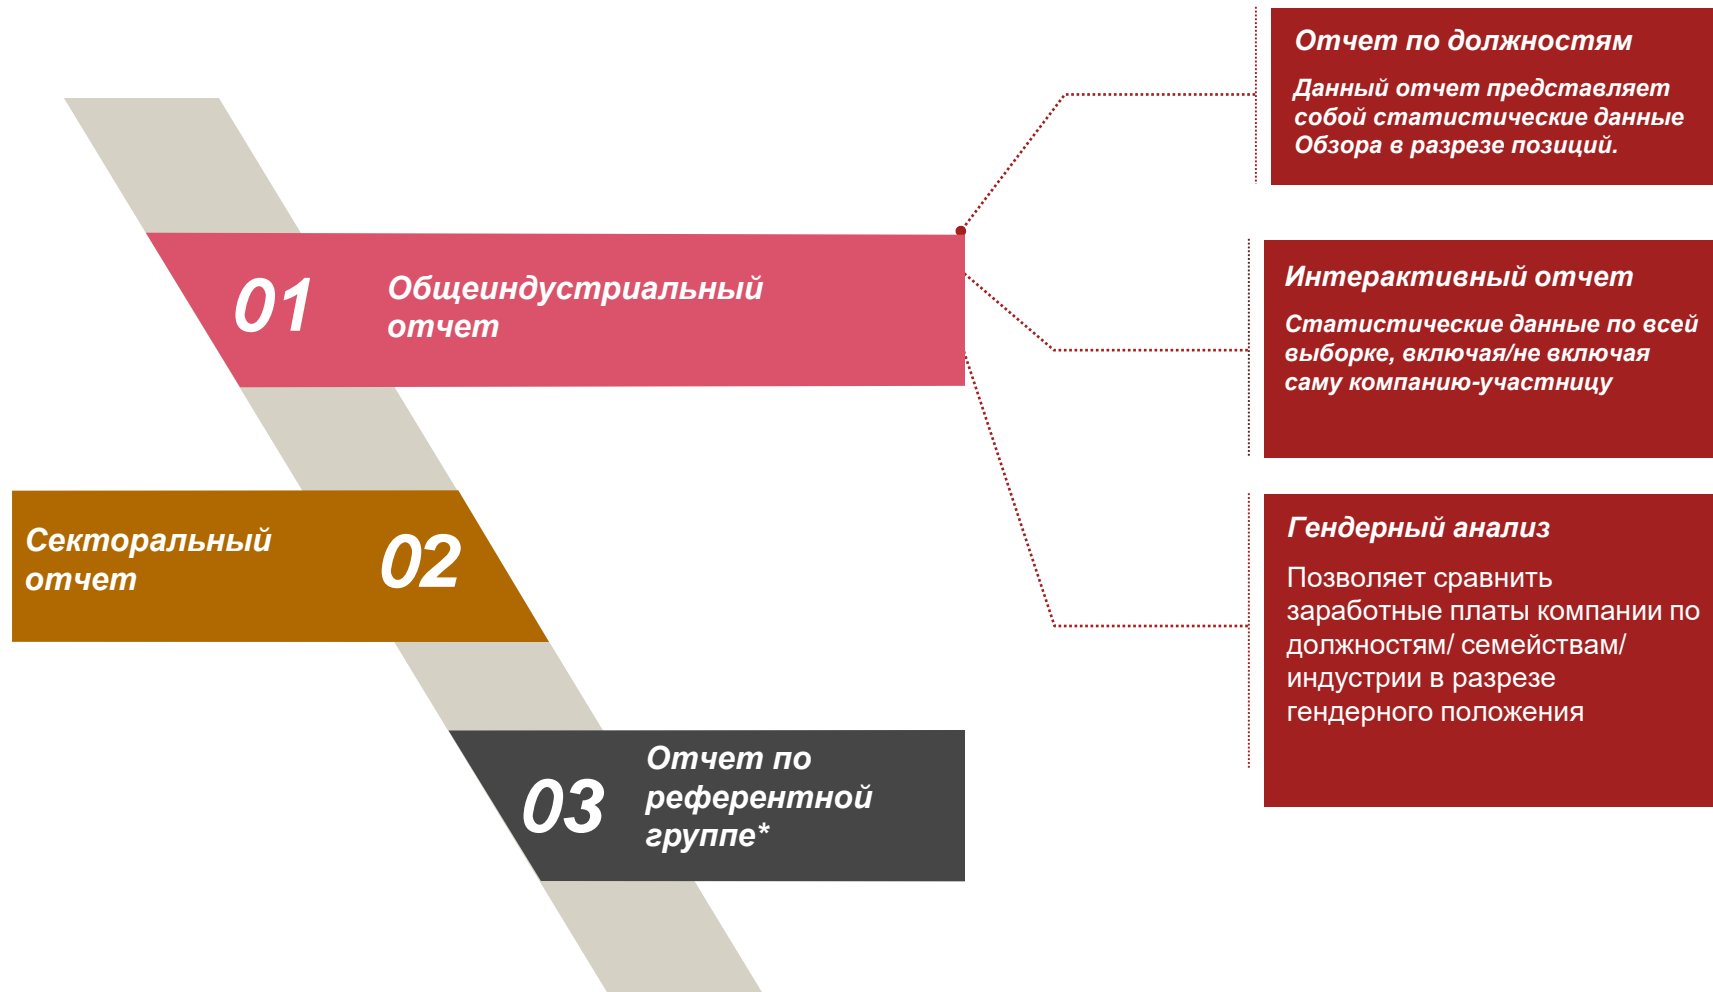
01 Общеиндустриальный отчет

Сектоpальный отчет 02

03 Отчет по референтной группе*

Отчет по должностям

Данный отчет представляет собой статистические данные Обзора в разрезе позиций.

Интерактивный отчет

Статистические данные по всей выборке, включая/не включая саму компанию-участницу

Гендерный анализ

Позволяет сравнить заработные платы компании по должностям/ семействам/ индустрии в разрезе гендерного положения